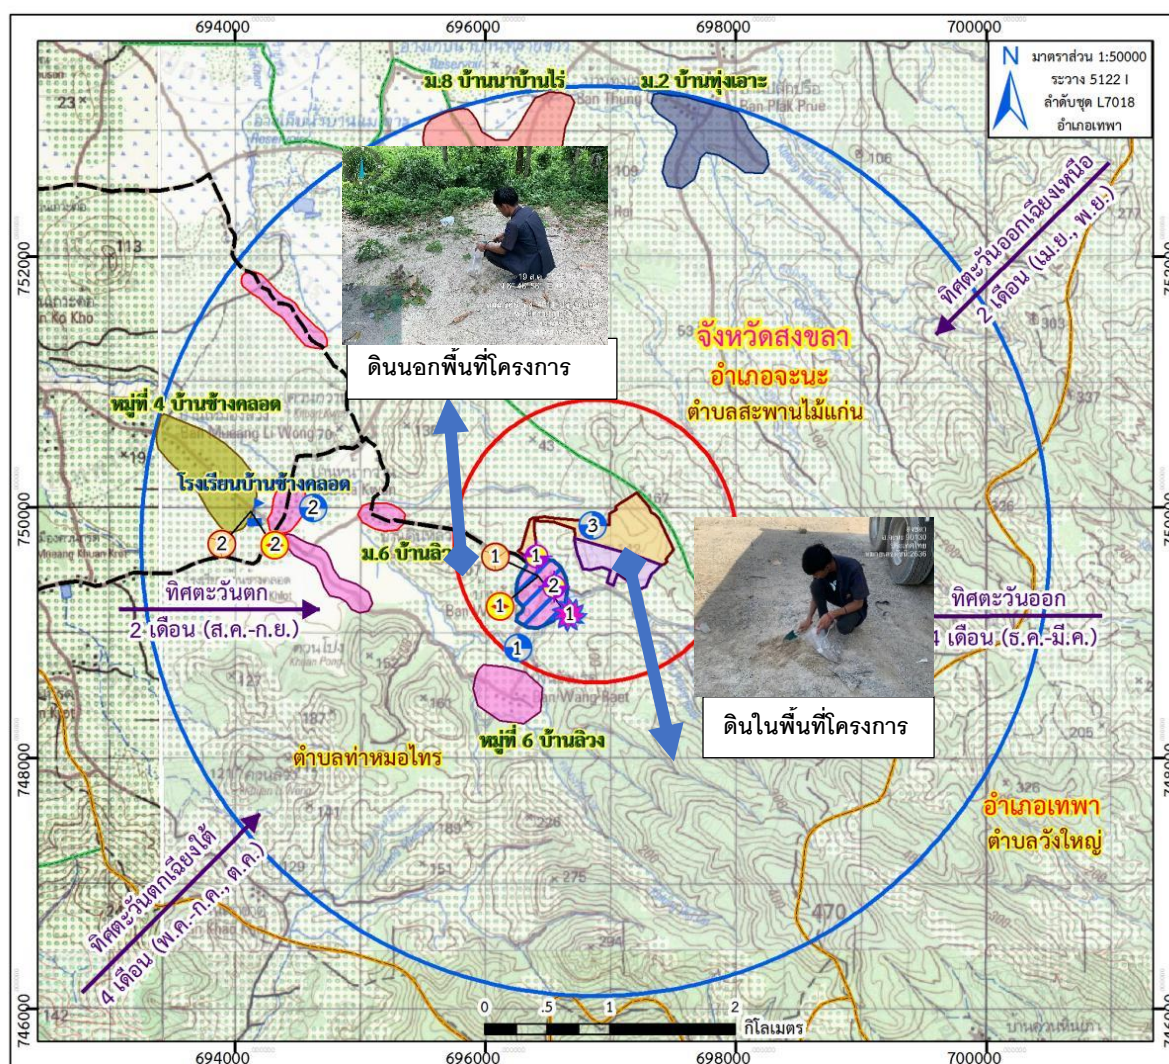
694000
696000
698000
700000

N
มาตราส่วน 1:50000
ระวาง 5122 I
ลำดับชุด L7018
อำเภอเทพา

ม.8 บ้านนาบ้านไร่
ม.2 บ้านทุ่งเอาะ

752000
750000
748000
746000

ดินนอกพื้นที่โครงการ

จังหวัดสงขลา
อำเภอจะนะ
ตำบลสะพานไม้แก่น

ทิศตะวันออกเฉียงเหนือ
2 เดือน (เม.ย., พ.ย.)

หมู่ที่ 4 บ้านช้างคลอด
โรงเรียนบ้านช้างคลอด

ม.6 บ้านลิ

ทิศตะวันตก
2 เดือน (ส.ค.-ก.ย.)

ทิศตะวันออก
4 เดือน (ธ.ค.-มี.ค.)

ดินในพื้นที่โครงการ

หมู่ที่ 6 บ้านลิวง

ตำบลท่าหมอไทร

อำเภอเทพา
ตำบลวังใหญ่

ทิศตะวันตกเฉียงใต้
4 เดือน (พ.ค.-ก.ค., ต.ค.)

1
2
3

0 .5 1 2
กิโลเมตร

113
23
142
470